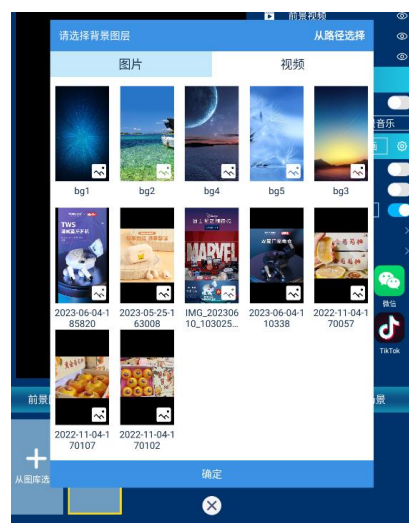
前景视频

请选择背景图层

从路径选择

图片

视频

bg1

bg2

bg4

bg5

bg3

2023-06-04-185820

2023-05-25-163008

IMG_20230610_103025...

2023-06-04-110338

2022-11-04-170057

2022-11-04-170107

2022-11-04-170102

确定

音乐

微信

TikTok

前景

景

十

从图库选